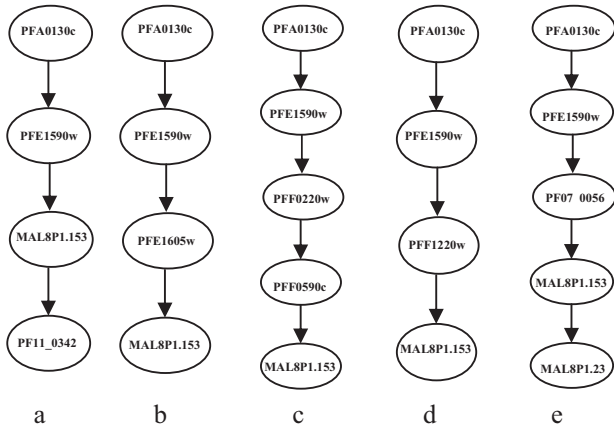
PFA0130c
PFE1590w
MAL8P1.153
PF11_0342
a

PFA0130c
PFE1590w
PFE1605w
MAL8P1.153
b

PFA0130c
PFE1590w
PFF0220w
PFF0590c
MAL8P1.153
c

PFA0130c
PFE1590w
PFF1220w
MAL8P1.153
d

PFA0130c
PFE1590w
PF07_0056
MAL8P1.153
MAL8P1.23
e